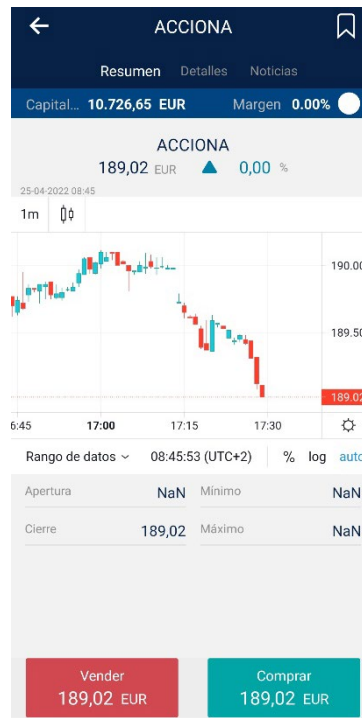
ACCIONA

Resumen Detalles Noticias

Capital... 10.726,65 EUR Margen 0.00%

ACCIONA
189,02 EUR 0,00 %
25-04-2022 08:45

1m

190.00
189.50
189.02

6:45 17:00 17:15 17:30

Rango de datos 08:45:53 (UTC+2) % log auto

| Apertura | NaN | Mínimo | NaN |
|---|---|---|---|
| Cierre | 189,02 | Máximo | NaN |

Vender
189,02 EUR

Comprar
189,02 EUR